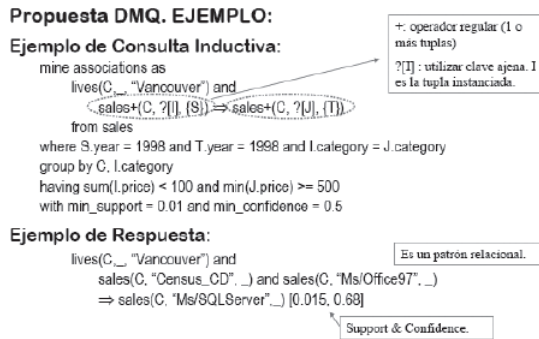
Propuesta DMQ. EJEMPLO:

Ejemplo de Consulta Inductiva:

+: operador regular (1 o más tuplas)

?[I] : utilizar clave ajena. I es la tupla instanciada.

mine associations as
lives(C,_, "Vancouver") and
sales+(C, ?[I], {S}) $\Rightarrow$ sales+(C, ?[J], {T})
from sales
where S.year = 1998 and T.year = 1998 and I.category = J.category
group by C, I.category
having sum(I.price) < 100 and min(J.price) >= 500
with min_support = 0.01 and min_confidence = 0.5

Ejemplo de Respuesta:

Es un patrón relacional.

lives(C,_, "Vancouver") and
sales(C, "Census_CD", _) and sales(C, "Ms/Office97", _)
$\Rightarrow$ sales(C, "Ms/SQLServer",_) [0.015, 0.68]

Support & Confidence.